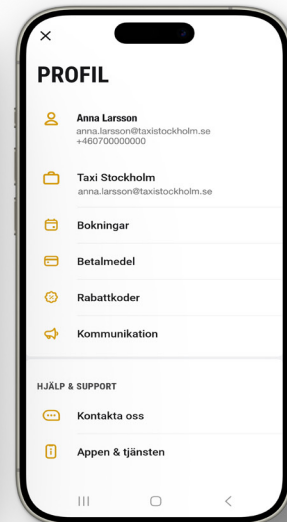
×

PROFIL

Anna Larsson
anna.larsson@taxistockholm.se
+460700000000

Taxi Stockholm
anna.larsson@taxistockholm.se

Bokningar

Betalmedel

Rabattkoder

Kommunikation

HJÄLP & SUPPORT

Kontakta oss

Appen & tjänsten